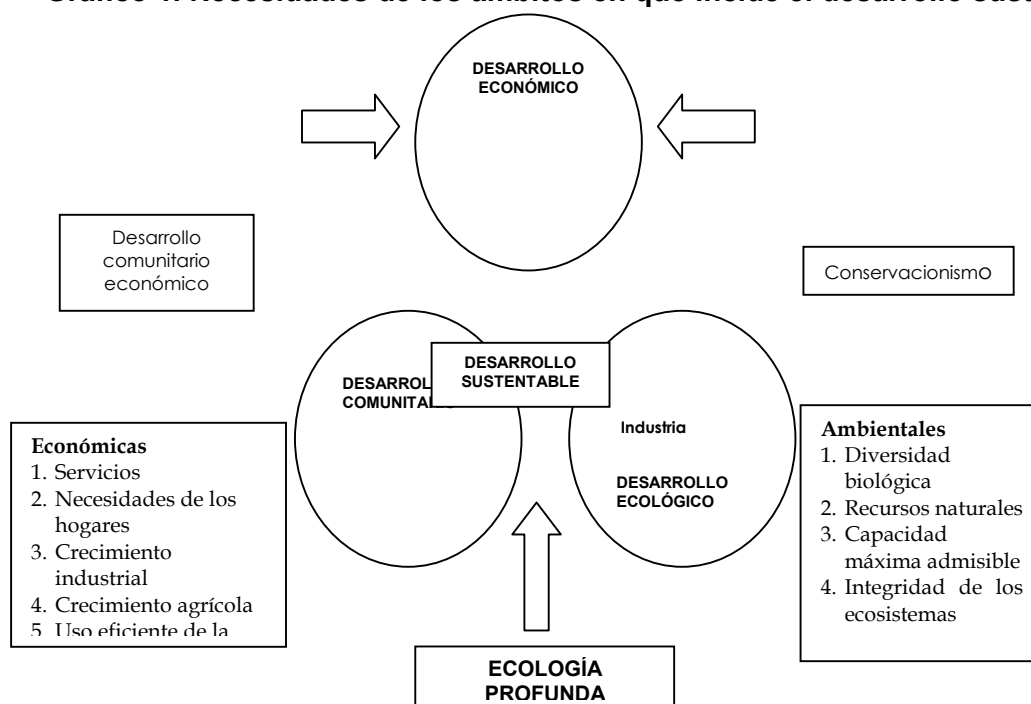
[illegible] Necesidades de los ámbitos en que incide el desarrollo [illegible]

DESARROLLO ECONÓMICO

Desarrollo comunitario económico

Conservacionismo

DESARROLLO SUSTENTABLE

DESARROLL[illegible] COMUNITA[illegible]

Industria

DESARROLLO ECOLÓGICO

**Económicas**
1. Servicios
2. Necesidades de los hogares
3. Crecimiento industrial
4. Crecimiento agrícola
5. Uso eficiente de la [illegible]

**Ambientales**
1. Diversidad biológica
2. Recursos naturales
3. Capacidad máxima admisible
4. Integridad de los ecosistemas

ECOLOGÍA PROFUNDA